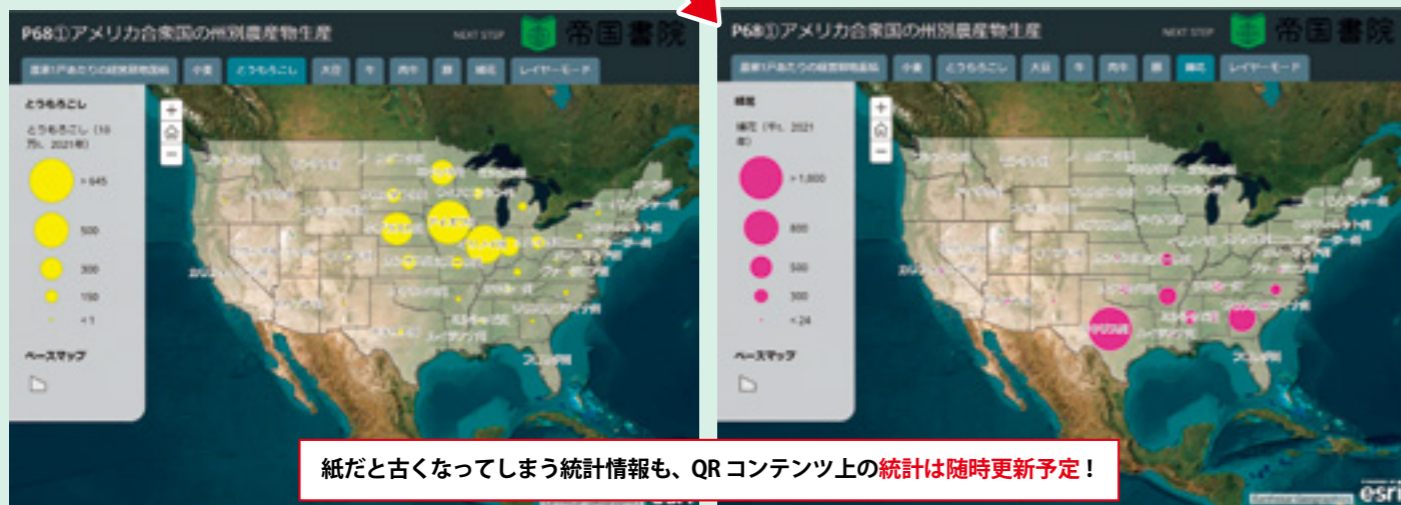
P68①アメリカ合衆国の州別農産物生産

NEXT STOP 帝国書院

農家1戸あたりの経営耕地面積 小麦 とうもろこし 大豆 牛 肉牛 豚 綿花 レイヤーモード

とうもろこし

とうもろこし（10万t、2021年）

> 645

500

300

150

< 1

ベースマップ

P68①アメリカ合衆国の州別農産物生産

NEXT STOP 帝国書院

農家1戸あたりの経営耕地面積 小麦 とうもろこし 大豆 牛 肉牛 豚 綿花 レイヤーモード

綿花

綿花（千t、2021年）

> 1,000

800

500

300

< 24

ベースマップ

紙だと古くなってしまう統計情報も、QR コンテンツ上の統計は随時更新予定！

esri